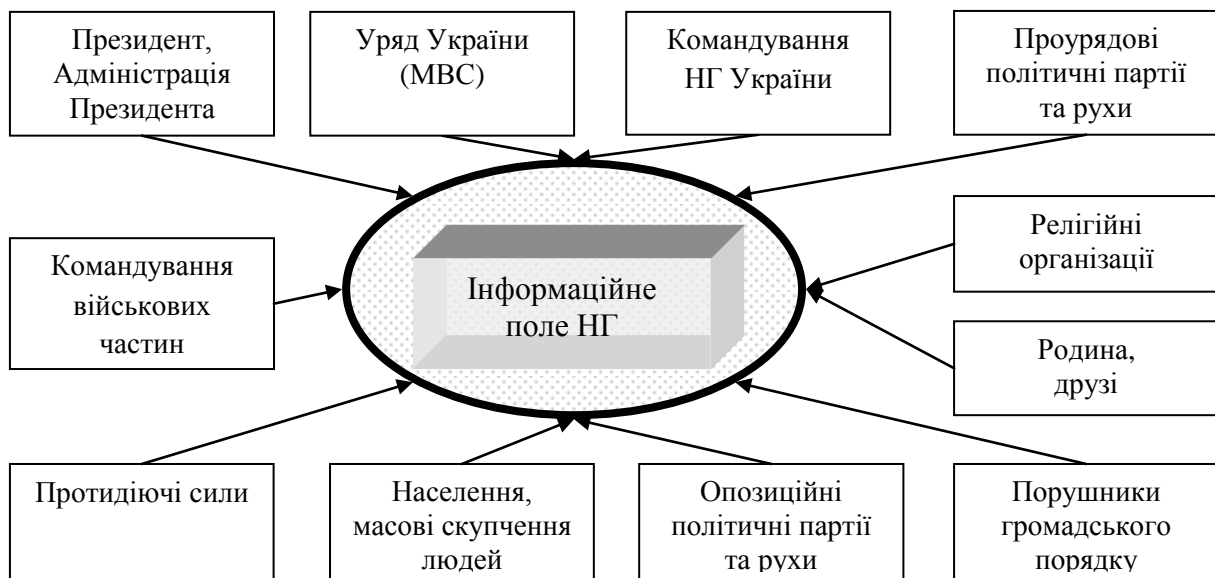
Президент, Адміністрація Президента

Уряд України (МВС)

Командування НГ України

Проурядові політичні партії та рухи

Командування військових частин

Інформаційне поле НГ

Релігійні організації

Родина, друзі

Протидіючі сили

Населення, масові скупчення людей

Опозиційні політичні партії та рухи

Порушники громадського порядку